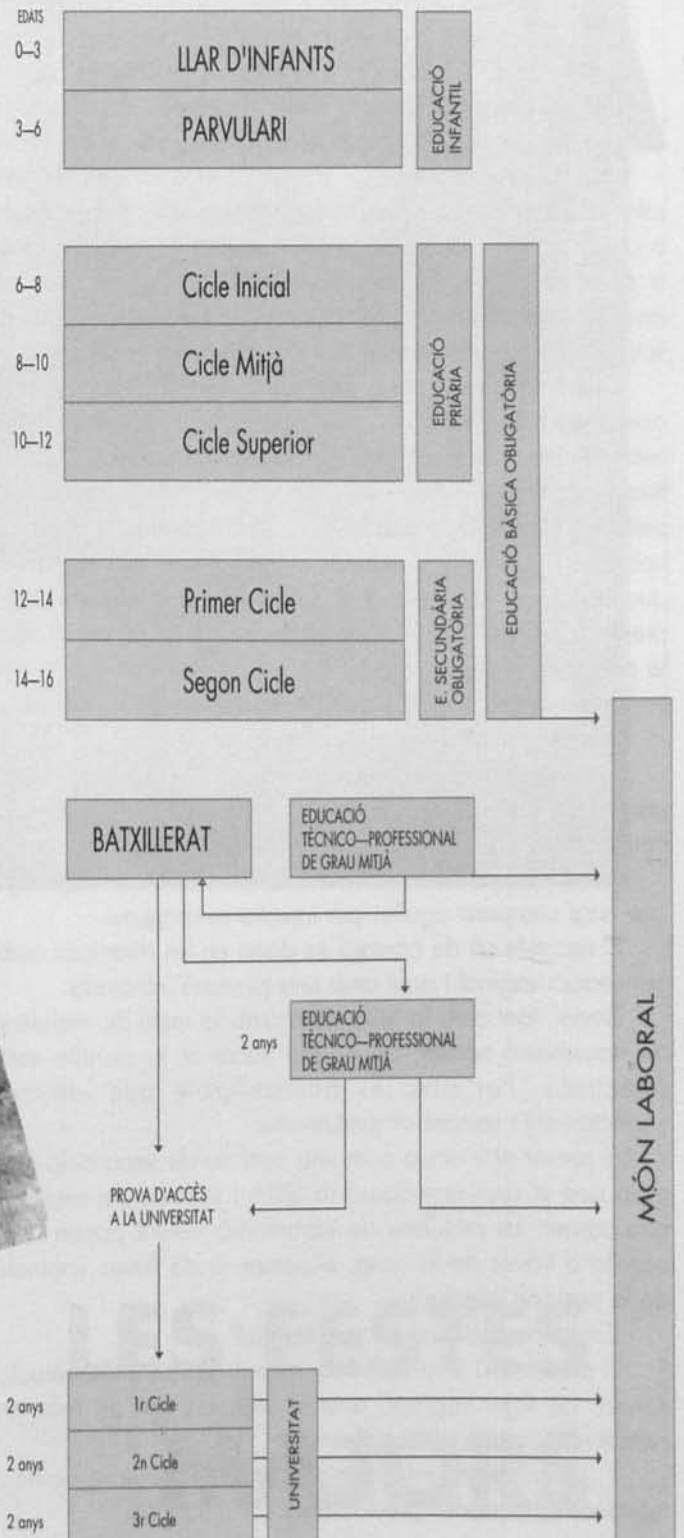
EDATS

0–3

LLAR D'INFANTS

3–6

PARVULARI

EDUCACIÓ INFANTIL

6–8

Cicle Inicial

8–10

Cicle Mitjà

10–12

Cicle Superior

EDUCACIÓ PRIÀRIA

EDUCACIÓ BÀSICA OBLIGATÒRIA

12–14

Primer Cicle

14–16

Segon Cicle

E. SECUNDÀRIA OBLIGATÒRIA

BATXILLERAT

EDUCACIÓ TÈCNICO—PROFESSIONAL DE GRAU MITJÀ

2 anys

EDUCACIÓ TÈCNICO—PROFESSIONAL DE GRAU MITJÀ

PROVA D'ACCÉS A LA UNIVERSITAT

2 anys

1r Cicle

2 anys

2n Cicle

2 anys

3r Cicle

UNIVERSITAT

MÓN LABORAL